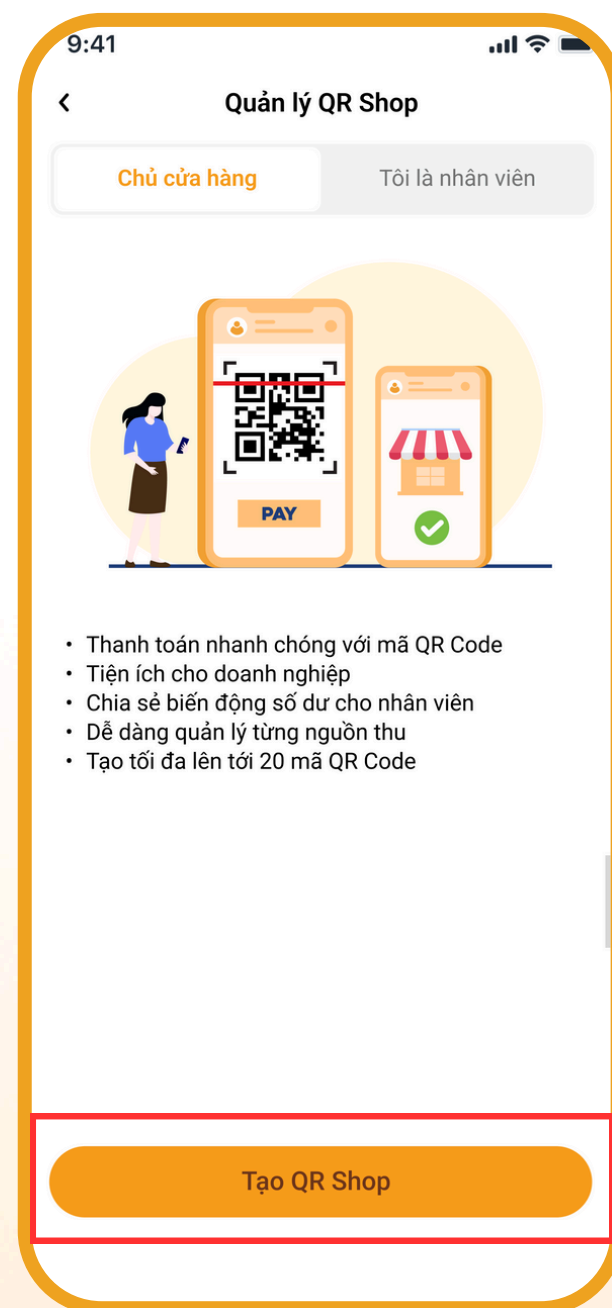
9:41

<

Quản lý QR Shop

Chủ cửa hàng

Tôi là nhân viên

PAY

• Thanh toán nhanh chóng với mã QR Code
• Tiện ích cho doanh nghiệp
• Chia sẻ biến động số dư cho nhân viên
• Dễ dàng quản lý từng nguồn thu
• Tạo tối đa lên tới 20 mã QR Code

Tạo QR Shop